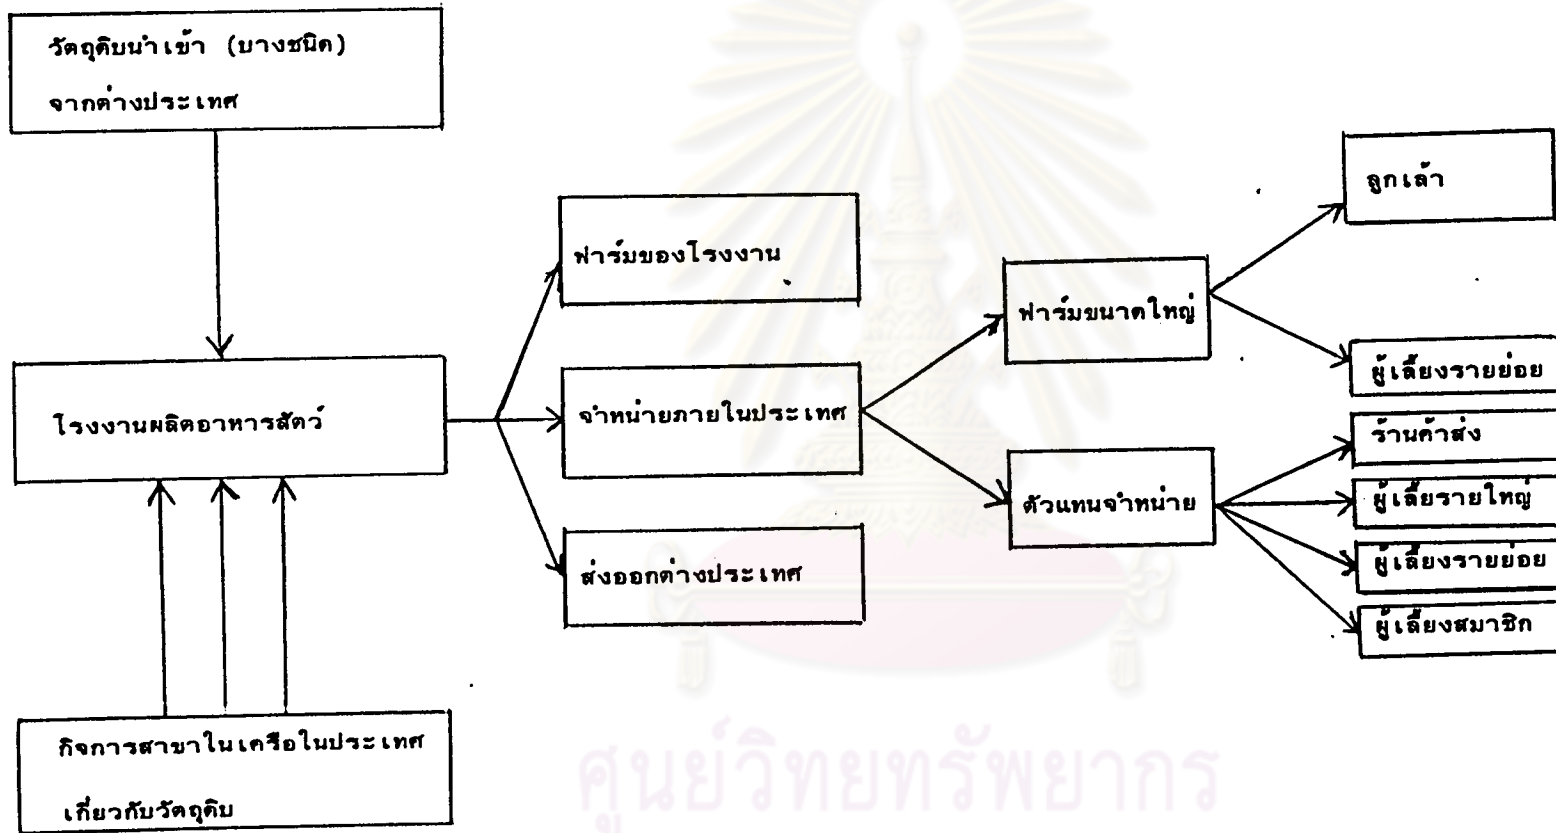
วัตถุดิบนำเข้า (บางชนิด) จากต่างประเทศ

โรงงานผลิตอาหารสัตว์

กิจการสาขาในเครือในประเทศ เกี่ยวกับวัตถุดิบ

ฟาร์มของโรงงาน

จำหน่ายภายในประเทศ

ส่งออกต่างประเทศ

ฟาร์มขนาดใหญ่

ตัวแทนจำหน่าย

ลูกเล้า

ผู้เลี้ยงรายย่อย

ร้านค้าส่ง

ผู้เลี้ยรายใหญ่

ผู้เลี้ยงรายย่อย

ผู้เลี้ยงสมาชิก

ศูนย์วิทยทรัพยากร